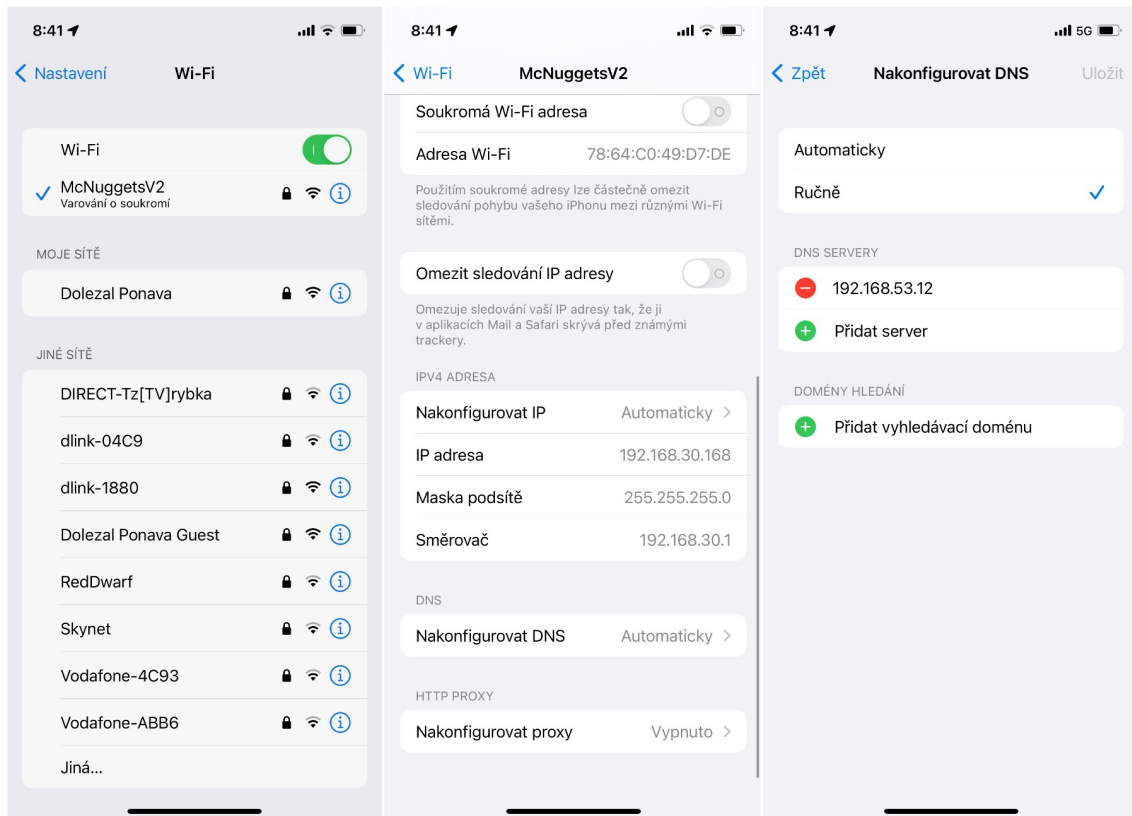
8:41

Nastavení

Wi-Fi

Wi-Fi

McNuggetsV2
Varování o soukromí

MOJE SÍTĚ

Dolezal Ponava

JINÉ SÍTĚ

DIRECT-Tz[TV]rybka

dlink-04C9

dlink-1880

Dolezal Ponava Guest

RedDwarf

Skynet

Vodafone-4C93

Vodafone-ABB6

Jiná...

8:41

Wi-Fi

McNuggetsV2

Soukromá Wi-Fi adresa

Adresa Wi-Fi 78:64:C0:49:D7:DE

Použitím soukromé adresy lze částečně omezit sledování pohybu vašeho iPhonu mezi různými Wi-Fi sítěmi.

Omezit sledování IP adresy

Omezuje sledování vaší IP adresy tak, že ji v aplikacích Mail a Safari skrývá před známými trackery.

IPV4 ADRESA

Nakonfigurovat IP Automaticky

IP adresa 192.168.30.168

Maska podsítě 255.255.255.0

Směrovač 192.168.30.1

DNS

Nakonfigurovat DNS Automaticky

HTTP PROXY

Nakonfigurovat proxy Vypnuto

8:41 5G

Zpět

Nakonfigurovat DNS

Uložit

Automaticky

Ručně

DNS SERVERY

192.168.53.12

Přidat server

DOMÉNY HLEDÁNÍ

Přidat vyhledávací doménu